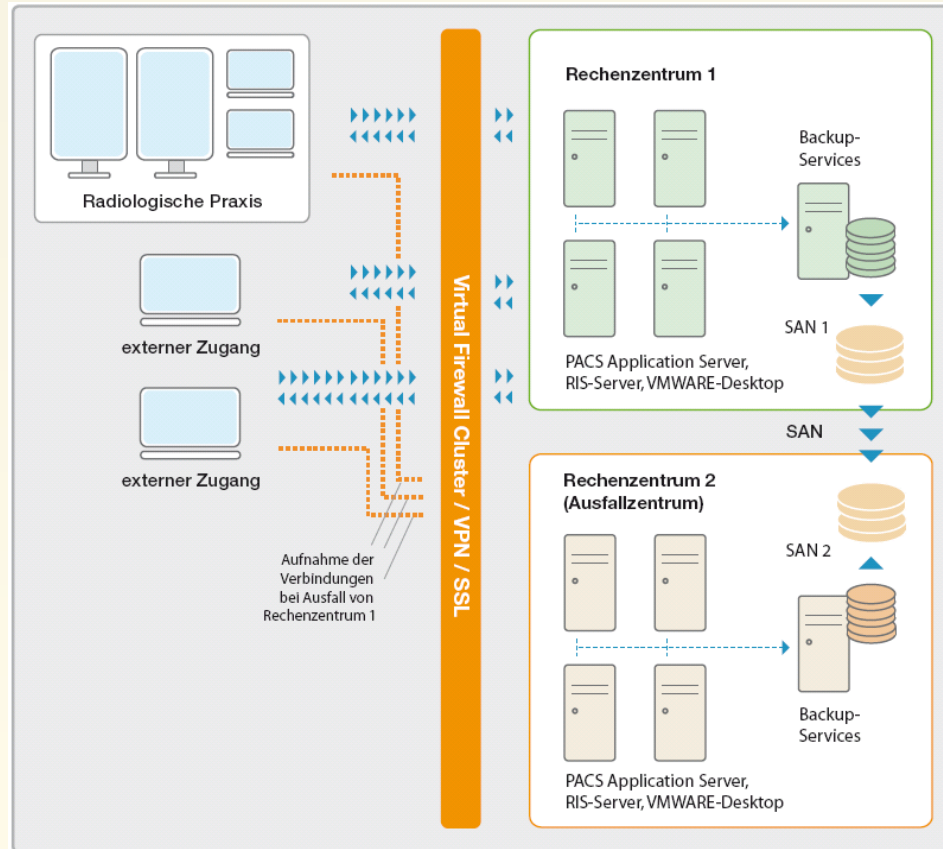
Radiologische Praxis

externer Zugang

externer Zugang

Aufnahme der Verbindungen bei Ausfall von Rechenzentrum 1

Virtual Firewall Cluster / VPN / SSL

Rechenzentrum 1

Backup-Services

SAN 1

PACS Application Server, RIS-Server, VMWARE-Desktop

SAN

Rechenzentrum 2 (Ausfallzentrum)

SAN 2

Backup-Services

PACS Application Server, RIS-Server, VMWARE-Desktop